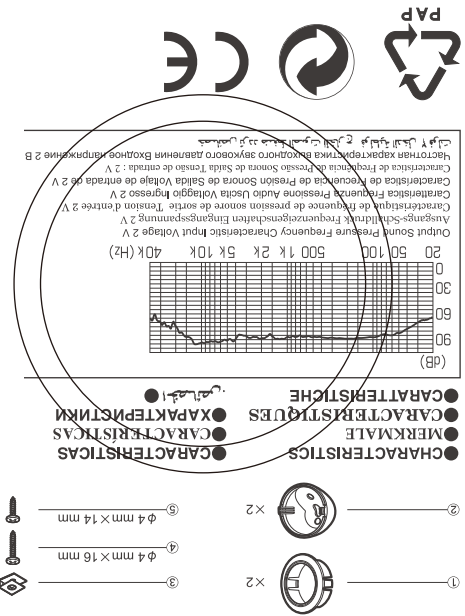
PAP

●CHARACTERISTICS
●MERKMALE
●CARACTÉRISTIQUES
●CARATTERISTICHE

●CARACTERISTICAS
●CARACTERISTICAS
●ХАРАКТЕРИСТИКИ
●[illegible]

(dB)
90
60
30
0
20 50 100 500 1k 2k 5k 10k 40k (Hz)

Output Sound Pressure Frequency Characteristic Input Voltage 2 V
Ausgangs-Schalldruck Frequenzeigenschaften Eingangsspannung 2 V
Caractéristique de fréquence de pression sonore de sortie Tension d'entrée 2 V
Caratteristica Frequenza Pressione Audio Uscita Voltaggio Ingresso 2 V
Característica de Frecuencia de Presión Sonora de Salida Voltaje de entrada de 2 V
Característica de Frequência da Pressão Sonora de Saída Tensão de entrada : 2 V
Частотная характеристика выходного звукового давления Входное напряжение 2 В
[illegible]

① ×2
② ×2
③
④ ϕ4 mm×16 mm
⑤ ϕ4 mm×14 mm